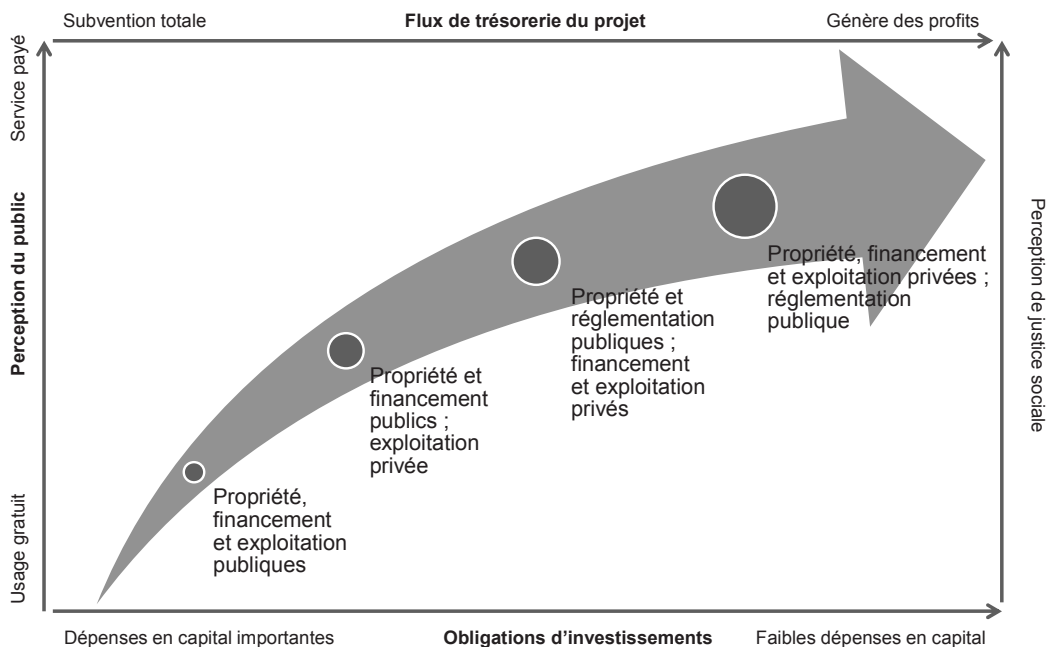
Subvention totale

Flux de trésorerie du projet

Génère des profits

Service payé

Perception du public

Usage gratuit

Perception de justice sociale

Propriété, financement et exploitation publiques

Propriété et financement publics ; exploitation privée

Propriété et réglementation publiques ; financement et exploitation privés

Propriété, financement et exploitation privées ; réglementation publique

Dépenses en capital importantes

Obligations d'investissements

Faibles dépenses en capital